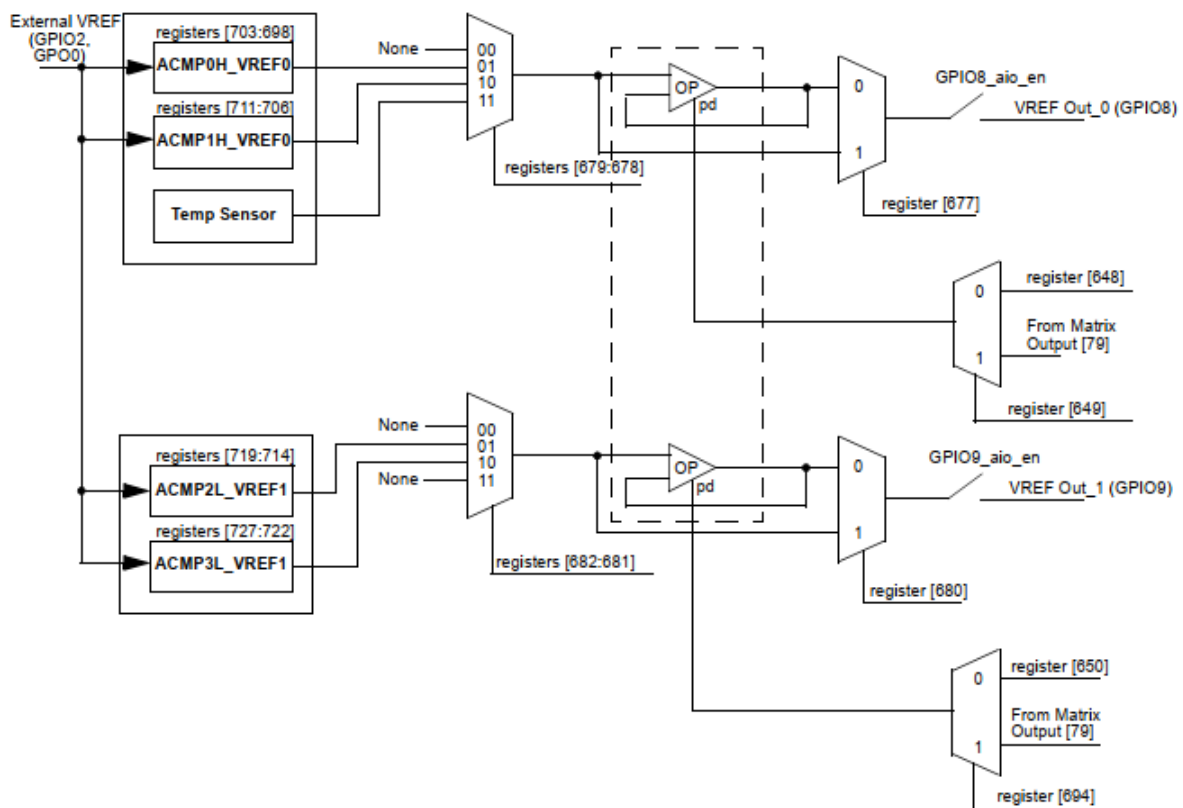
External VREF (GPIO2, GPO0)

registers [703:698]
ACMP0H_VREF0
registers [711:706]
ACMP1H_VREF0
Temp Sensor

None
00
01
10
11
registers [679:678]

OP
pd

0
1
GPIO8_aio_en
VREF Out_0 (GPIO8)
register [677]

0
1
register [648]
From Matrix Output [79]
register [649]

registers [719:714]
ACMP2L_VREF1
registers [727:722]
ACMP3L_VREF1

None
00
01
10
11
None
registers [682:681]

OP
pd

0
1
GPIO9_aio_en
VREF Out_1 (GPIO9)
register [680]

0
1
register [650]
From Matrix Output [79]
register [694]